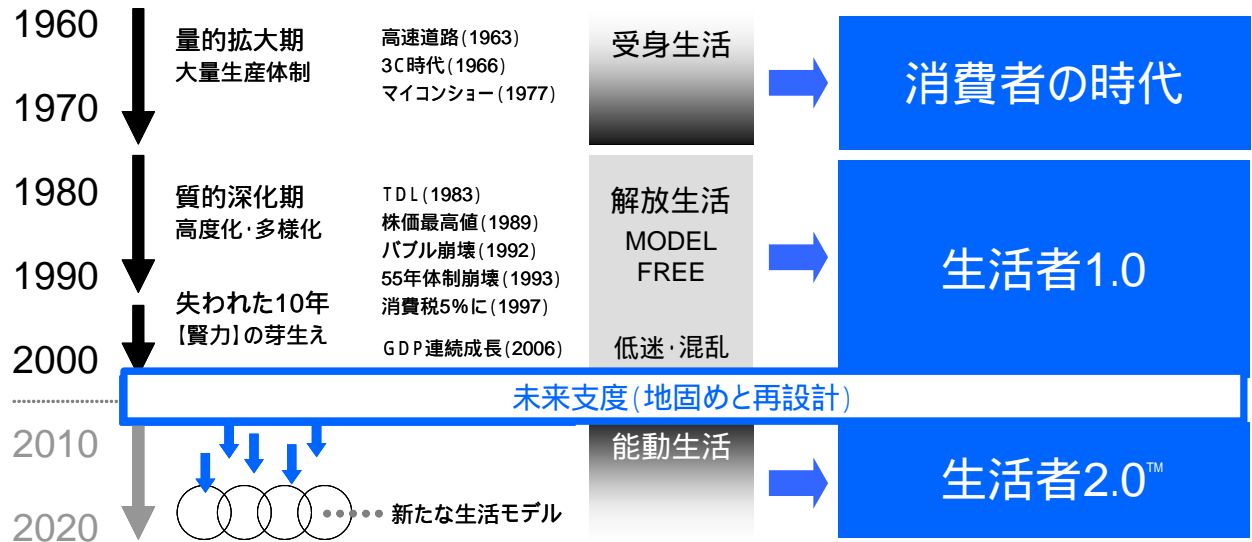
1960
1970
量的拡大期
大量生産体制
高速道路(1963)
3C時代(1966)
マイコンショー(1977)
受身生活
消費者の時代

1980
1990
質的深化期
高度化·多様化
TDL(1983)
株価最高値(1989)
バブル崩壊(1992)
55年体制崩壊(1993)
消費税5%に(1997)
解放生活
MODEL FREE
生活者1.0

失われた10年
【賢力】の芽生え
GDP連続成長(2006)
低迷·混乱

2000
未来支度(地固めと再設計)

2010
2020
能動生活
生活者2.0™
新たな生活モデル